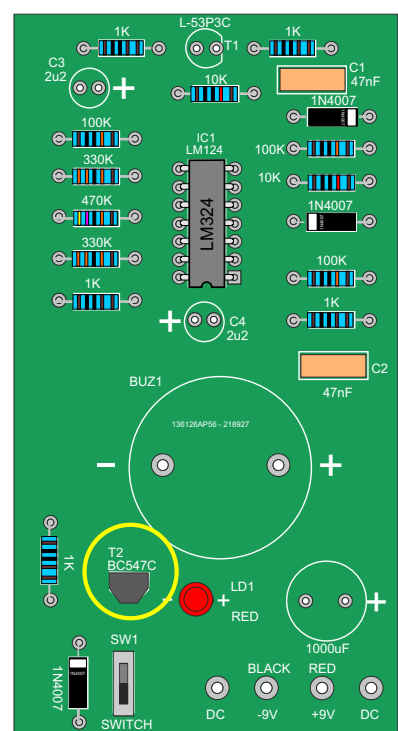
1K
L-53P3C
T1
1K
C3
2u2
+
10K
C1
47nF
1N4007
100K
IC1
LM124
100K
330K
10K
LM324
470K
1N4007
330K
100K
1K
1K
+
C4
2u2
C2
47nF
BUZ1
136126AP56 - 218927
-
+
1K
T2
BC547C
LD1
+
RED
+
1000uF
1N4007
SW1
SWITCH
BLACK
RED
DC
-9V
+9V
DC